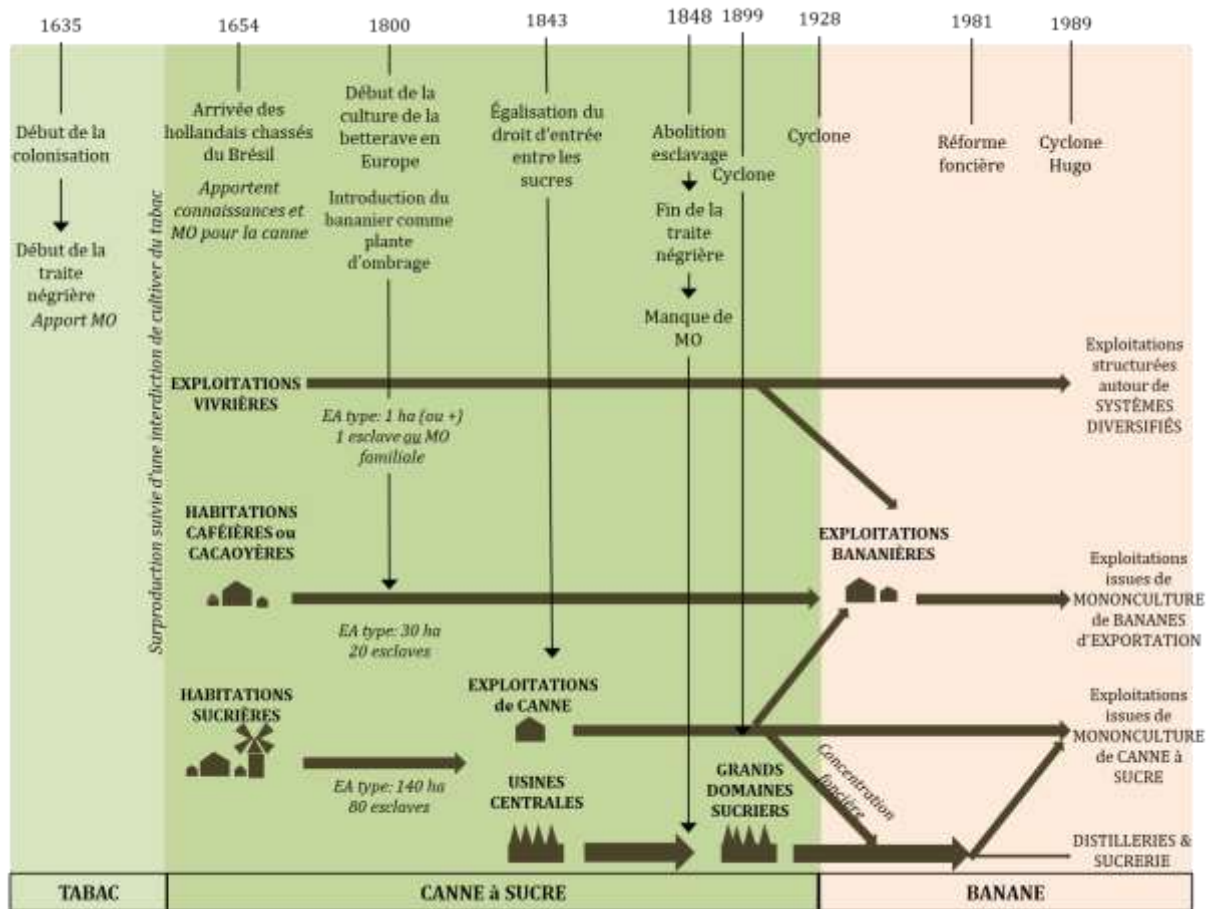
1635

Début de la colonisation

Début de la traite négrière
Apport MO

1654

Arrivée des hollandais chassés du Brésil
Apportent connaissances et MO pour la canne

Surproduction suivie d'une interdiction de cultiver du tabac

1800

Début de la culture de la betterave en Europe

Introduction du bananier comme plante d'ombrage

1843

Égalisation du droit d'entrée entre les sucres

1848

Abolition esclavage

Fin de la traite négrière

Manque de MO

1899

Cyclone

1928

Cyclone

1981

Réforme foncière

1989

Cyclone Hugo

EXPLOITATIONS VIVRIÈRES

EA type: 1 ha (ou +)
1 esclave ou MO familiale

Exploitations structurées autour de SYSTÈMES DIVERSIFIÉS

HABITATIONS CAFÉIÈRES ou CACAOYÈRES

EA type: 30 ha
20 esclaves

EXPLOITATIONS BANANIÈRES

Exploitations issues de MONONCULTURE de BANANES d'EXPORTATION

HABITATIONS SUCRIÈRES

EA type: 140 ha
80 esclaves

EXPLOITATIONS de CANNE

USINES CENTRALES

GRANDS DOMAINES SUCRIERS

Concentration foncière

Exploitations issues de MONONCULTURE de CANNE à SUCRE

DISTILLERIES & SUCRERIE

| TABAC | CANNE à SUCRE | BANANE |